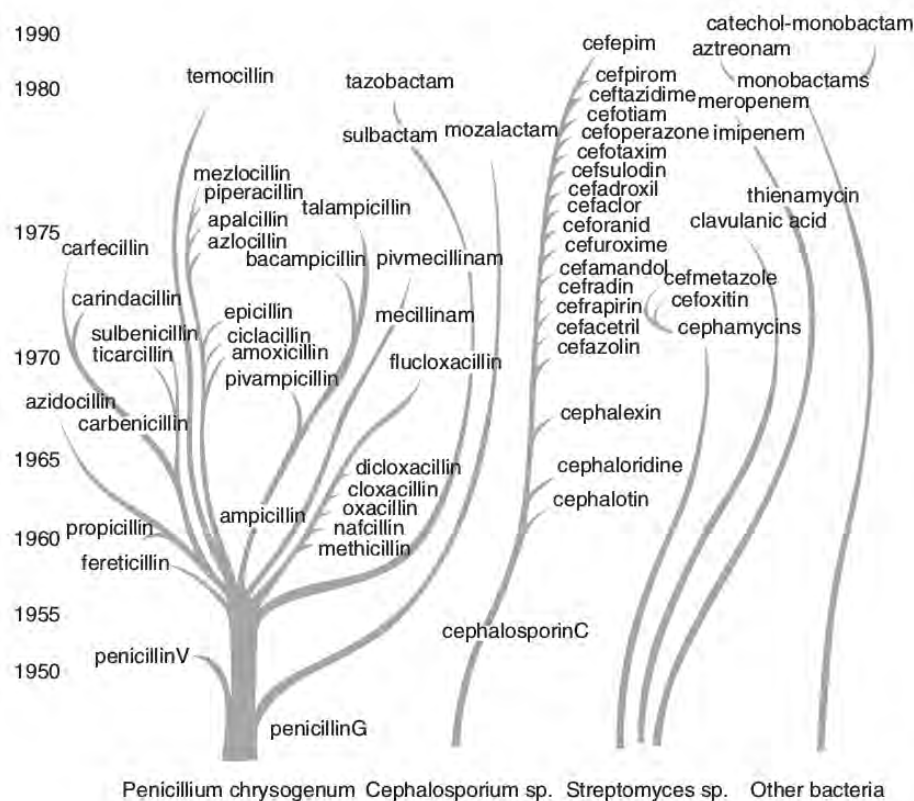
1990
1980
1975
1970
1965
1960
1955
1950

temocillin
tazobactam
sulbactam
mozalactam
cefepim
cefpirom
ceftazidime
cefotiam
cefoperazone
cefotaxim
cefsulodin
cefadroxil
cefaclor
ceforanid
cefuroxime
cefamandol
cefradin
cefrapirin
cefacetril
cefazolin
catechol-monobactam
aztreonam
monobactams
meropenem
imipenem
thienamycin
clavulanic acid
cefmetazole
cefoxitin
cephamycins

mezlocillin
piperacillin
apalcillin
azlocillin
talampicillin
bacampicillin
pivmecillinam
carfecillin
carindacillin
epicillin
sulbenicillin
ciclacillin
ticarcillin
amoxicillin
mecillinam
pivampicillin
flucloxacillin
azidocillin
carbenicillin
cephalexin
dicloxacillin
cloxacillin
cephaloridine
oxacillin
cephalotin
ampicillin
nafcillin
propicillin
methicillin
fereticillin
cephalosporinC
penicillinV
penicillinG

Penicillium chrysogenum Cephalosporium sp. Streptomyces sp. Other bacteria